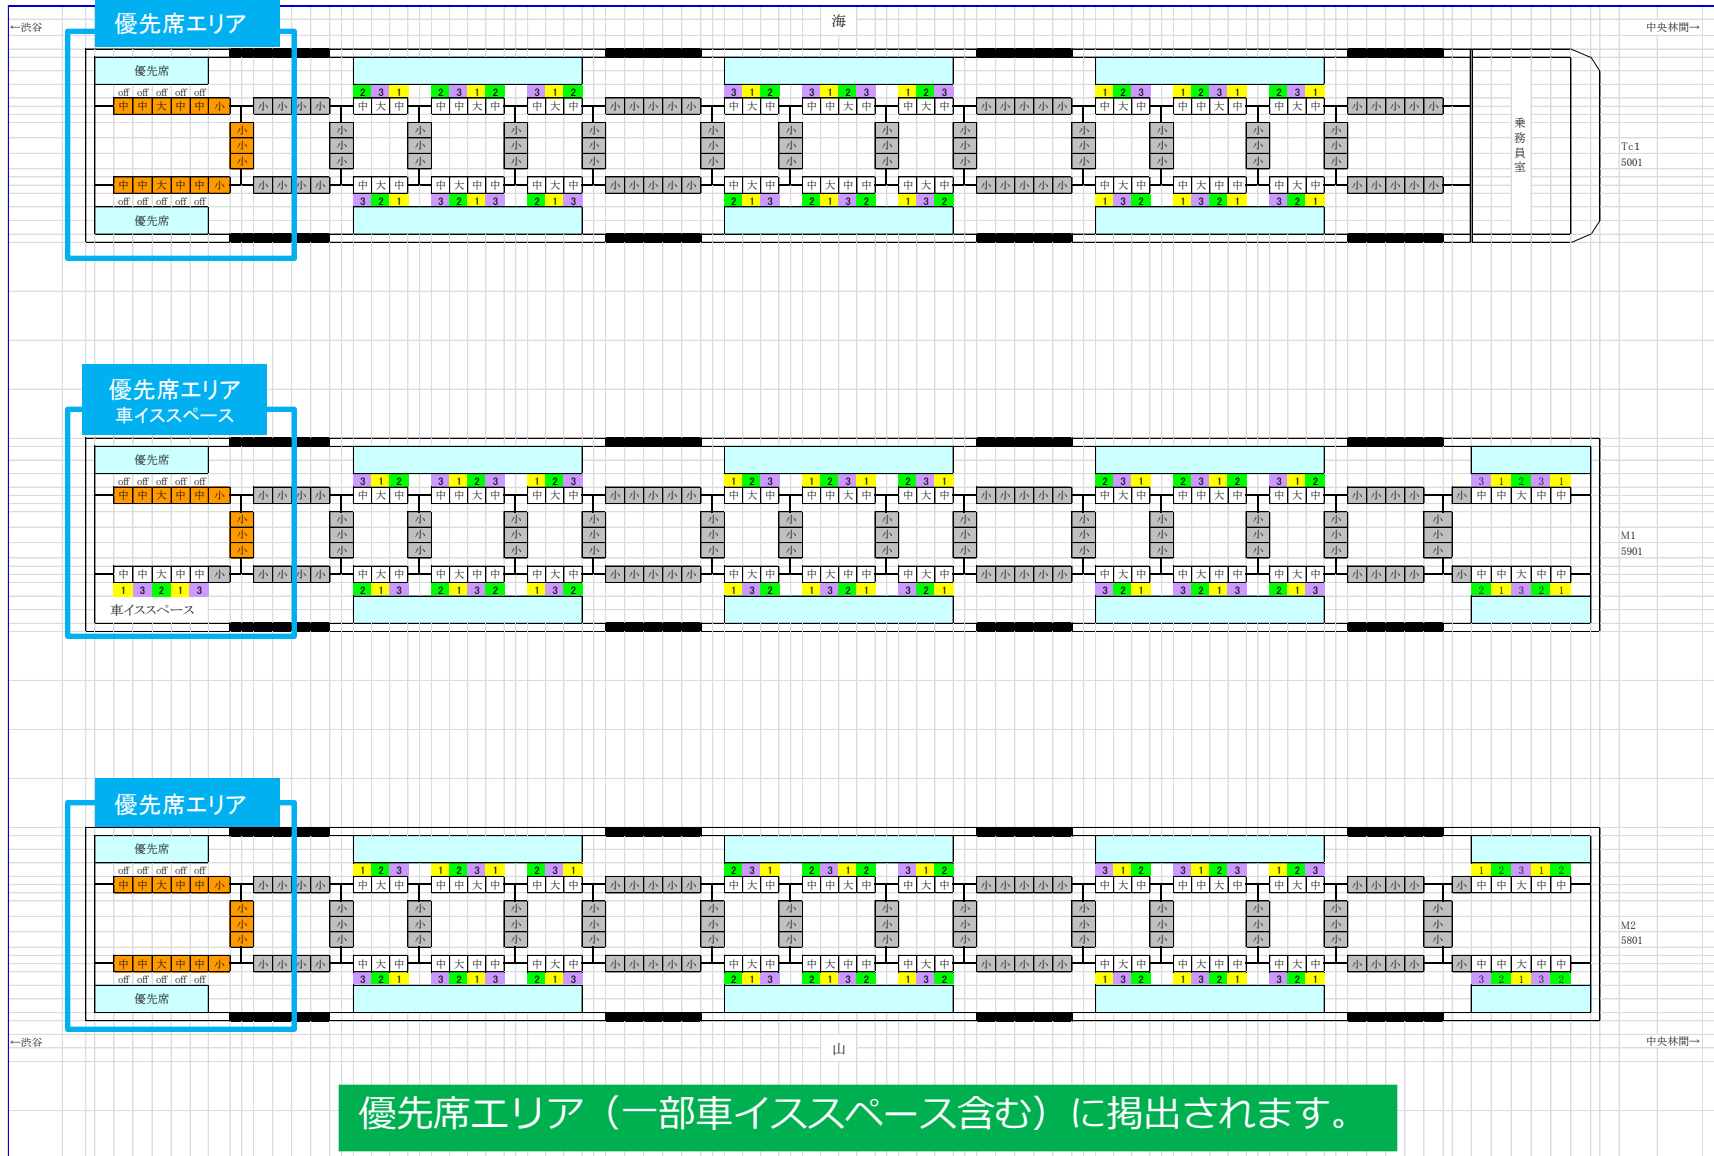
←渋谷

海

中央林間→

優先席エリア

優先席

off off off off off

中 中 大 中 中 小

小 小 小

中 中 大 中 中 小

off off off off off

優先席

乗務員室

Tc1
5001

優先席エリア
車イススペース

優先席

off off off off off

中 中 大 中 中 小

小 小 小

中 中 大 中 中 小

1 3 2 1 3

車イススペース

M1
5901

優先席エリア

優先席

off off off off off

中 中 大 中 中 小

小 小 小

中 中 大 中 中 小

off off off off off

優先席

M2
5801

←渋谷

山

中央林間→

優先席エリア（一部車イススペース含む）に掲出されます。